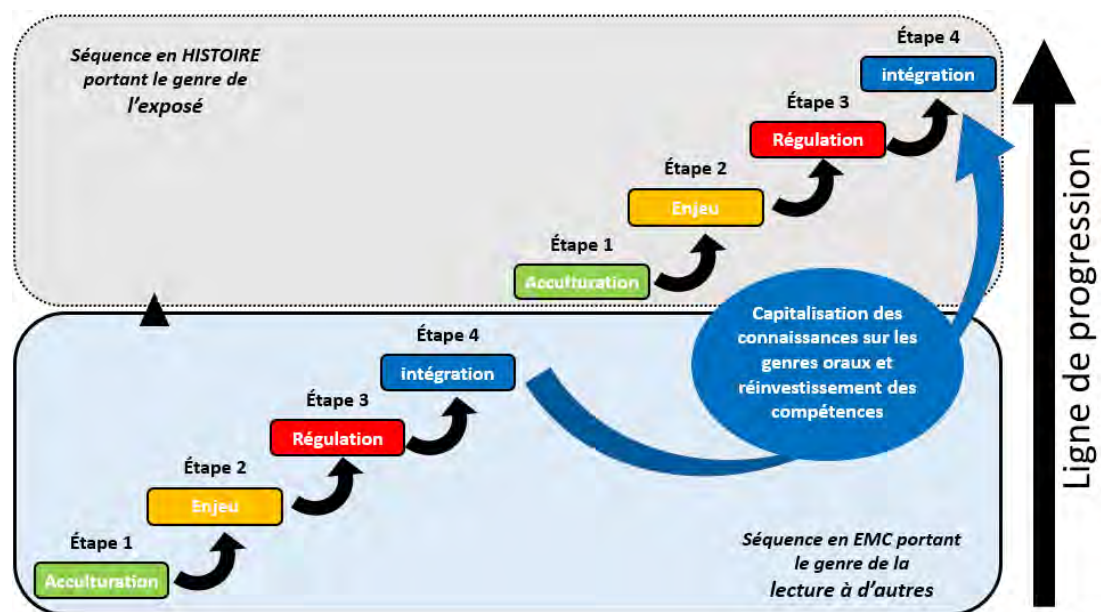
Séquence en HISTOIRE portant le genre de l'exposé

Étape 4
intégration

Étape 3
Régulation

Étape 2
Enjeu

Étape 1
Acculturation

Capitalisation des connaissances sur les genres oraux et réinvestissement des compétences

Étape 4
intégration

Étape 3
Régulation

Étape 2
Enjeu

Étape 1
Acculturation

Séquence en EMC portant le genre de la lecture à d'autres

Ligne de progression